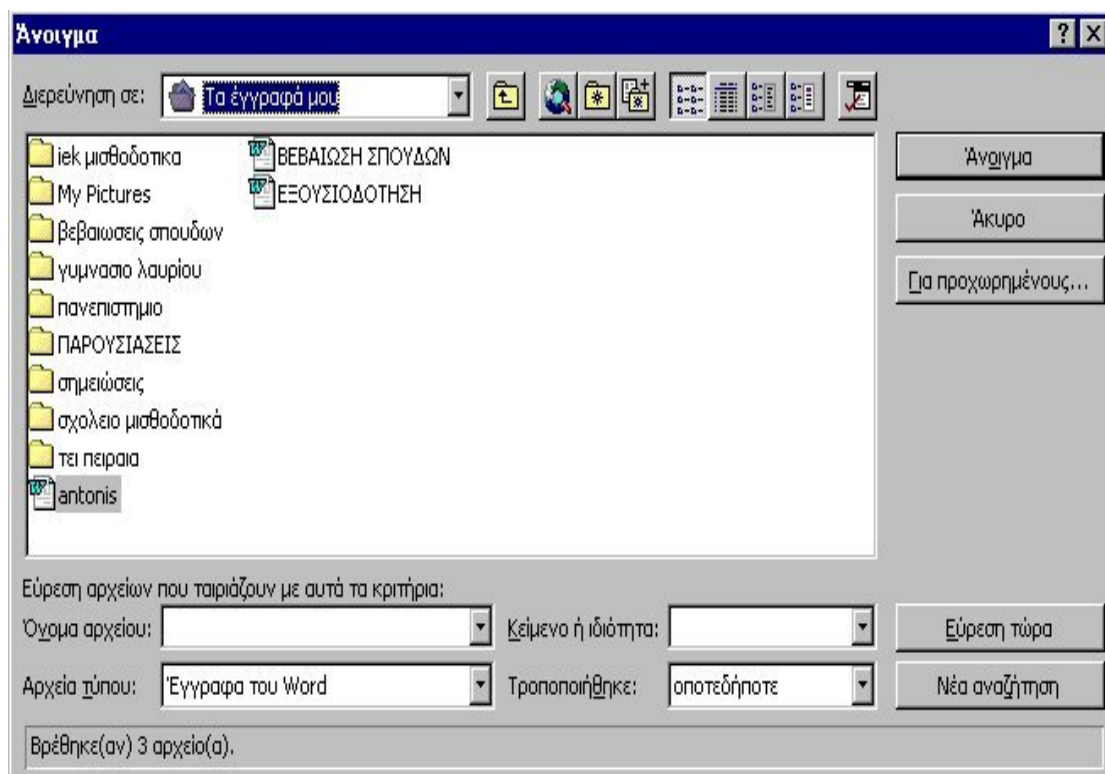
Άνοιγμα

? X

Διερεύνηση σε: Τα έγγραφά μου

iek μισθοδοτικα
My Pictures
βεβαιωσεις σπουδων
γυμνασιο λαυριου
πανεπιστημιο
ΠΑΡΟΥΣΙΑΣΕΙΣ
σημειώσεις
σχολειο μισθοδοτικά
τει πειραια
antonis
ΒΕΒΑΙΩΣΗ ΣΠΟΥΔΩΝ
ΕΞΟΥΣΙΟΔΟΤΗΣΗ

Άνοιγμα
Άκυρο
Για προχωρημένους...

Εύρεση αρχείων που ταιριάζουν με αυτά τα κριτήρια:
Όνομα αρχείου:
Κείμενο ή ιδιότητα:
Εύρεση τώρα
Αρχεία τύπου: Έγγραφα του Word
Τροποποιήθηκε: οποτεδήποτε
Νέα αναζήτηση

Βρέθηκε(αν) 3 αρχείο(α).